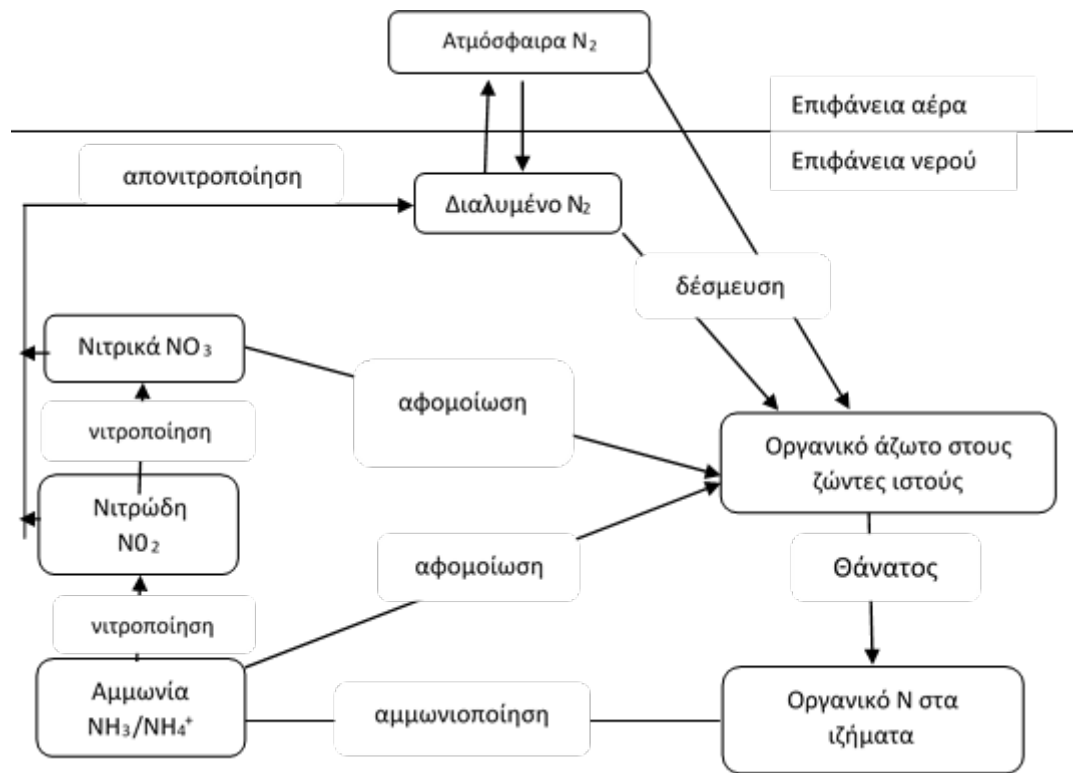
Ατμόσφαιρα $N_2$

Επιφάνεια αέρα

Επιφάνεια νερού

απονιτροποίηση

Διαλυμένο $N_2$

δέσμευση

Νιτρικά $NO_3$

νιτροποίηση

αφομοίωση

Οργανικό άζωτο στους ζώντες ιστούς

Νιτρώδη $N0_2$

αφομοίωση

Θάνατος

νιτροποίηση

Αμμωνία $NH_3/NH_4^+$

αμμωνιοποίηση

Οργανικό Ν στα ιζήματα